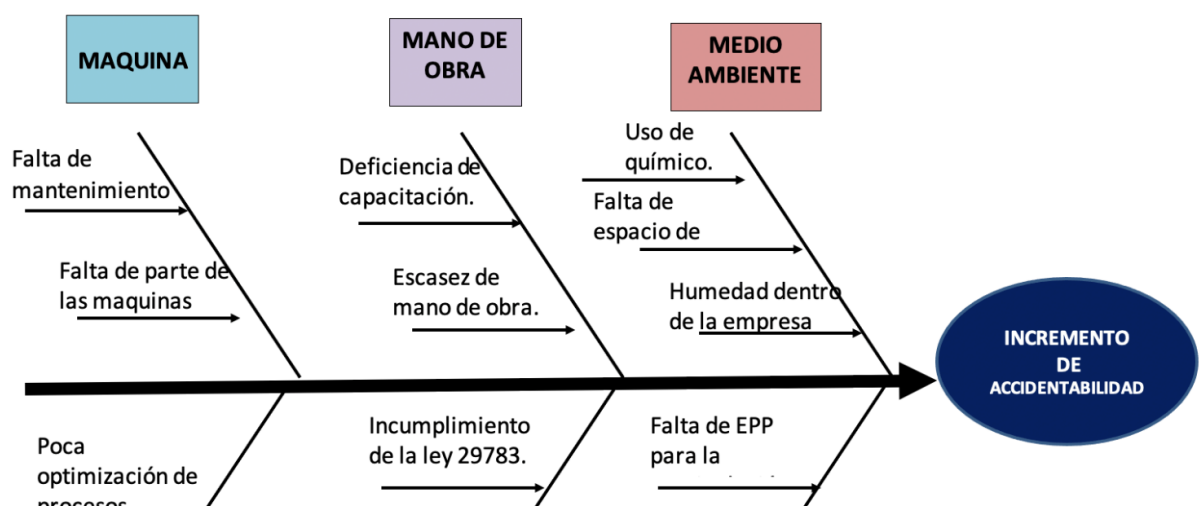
MAQUINA

MANO DE OBRA

MEDIO AMBIENTE

Falta de mantenimiento

Falta de parte de las maquinas

Deficiencia de capacitación.

Escasez de mano de obra.

Uso de químico.

Falta de espacio de

Humedad dentro de la empresa

INCREMENTO DE ACCIDENTABILIDAD

Poca optimización de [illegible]

Incumplimiento de la ley 29783.

Falta de EPP para la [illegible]